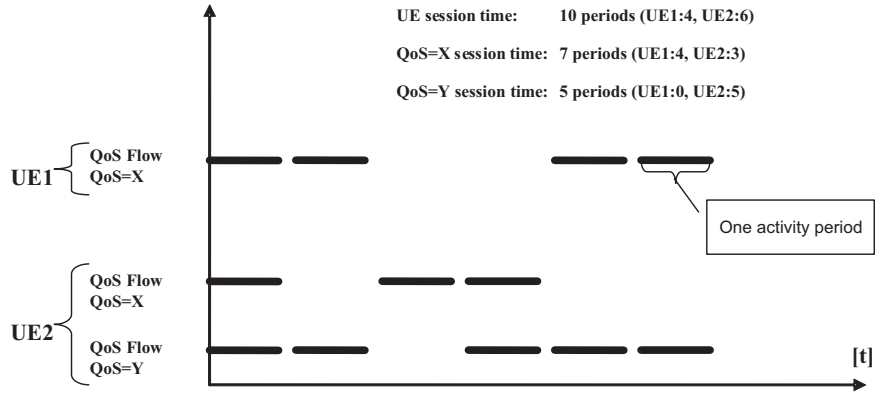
UE session time: 10 periods (UE1:4, UE2:6)

QoS=X session time: 7 periods (UE1:4, UE2:3)

QoS=Y session time: 5 periods (UE1:0, UE2:5)

UE1

QoS Flow
QoS=X

One activity period

UE2

QoS Flow
QoS=X

QoS Flow
QoS=Y

[t]